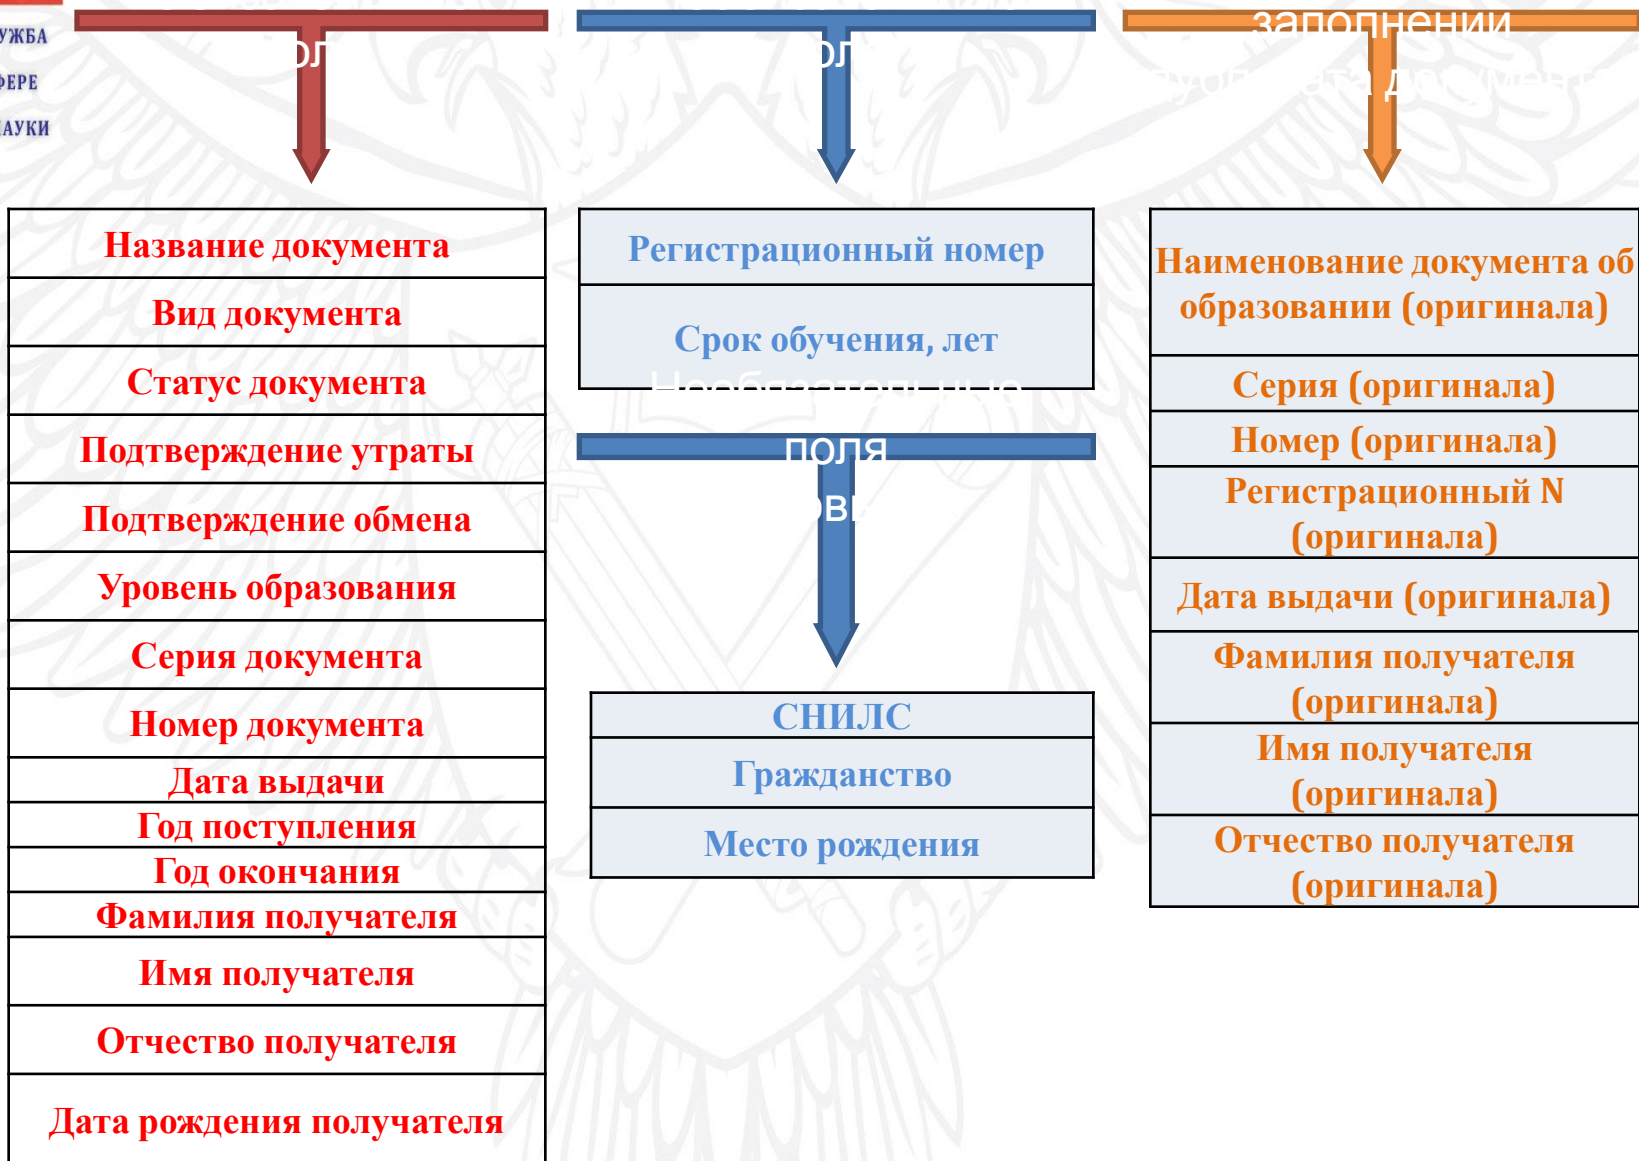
УЖБА
ФЕРЕ
АУКИ

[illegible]

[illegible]

заполнении
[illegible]

| Название документа |
|---|
| Вид документа |
| Статус документа |
| Подтверждение утраты |
| Подтверждение обмена |
| Уровень образования |
| Серия документа |
| Номер документа |
| Дата выдачи |
| Год поступления |
| Год окончания |
| Фамилия получателя |
| Имя получателя |
| Отчество получателя |
| Дата рождения получателя |

| Регистрационный номер |
|---|
| Срок обучения, лет |

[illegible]
поля
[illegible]

| СНИЛС |
|---|
| Гражданство |
| Место рождения |

| Наименование документа об образовании (оригинала) |
|---|
| Серия (оригинала) |
| Номер (оригинала) |
| Регистрационный N (оригинала) |
| Дата выдачи (оригинала) |
| Фамилия получателя (оригинала) |
| Имя получателя (оригинала) |
| Отчество получателя (оригинала) |